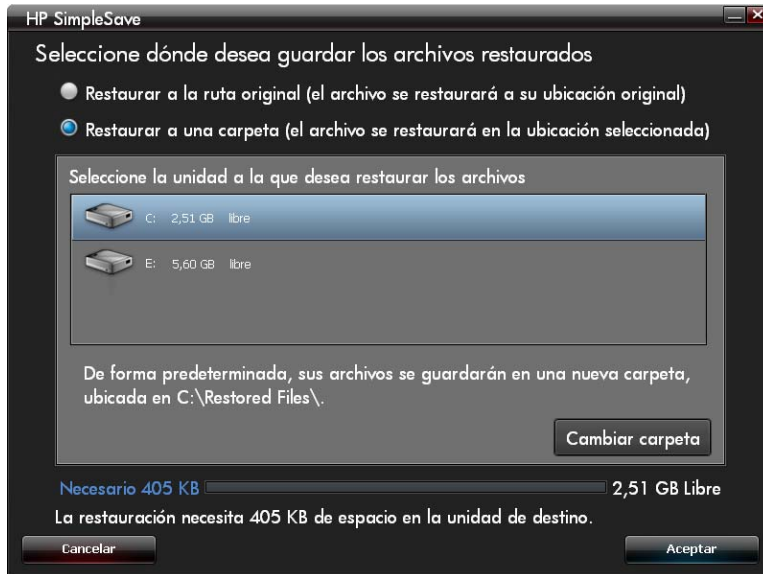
HP SimpleSave

Seleccione dónde desea guardar los archivos restaurados

Restaurar a la ruta original (el archivo se restaurará a su ubicación original)

Restaurar a una carpeta (el archivo se restaurará en la ubicación seleccionada)

Seleccione la unidad a la que desea restaurar los archivos

C: 2,51 GB libre

E: 5,60 GB libre

De forma predeterminada, sus archivos se guardarán en una nueva carpeta, ubicada en C:\Restored Files\.

Cambiar carpeta

Necesario 405 KB

2,51 GB Libre

La restauración necesita 405 KB de espacio en la unidad de destino.

Cancelar

Aceptar